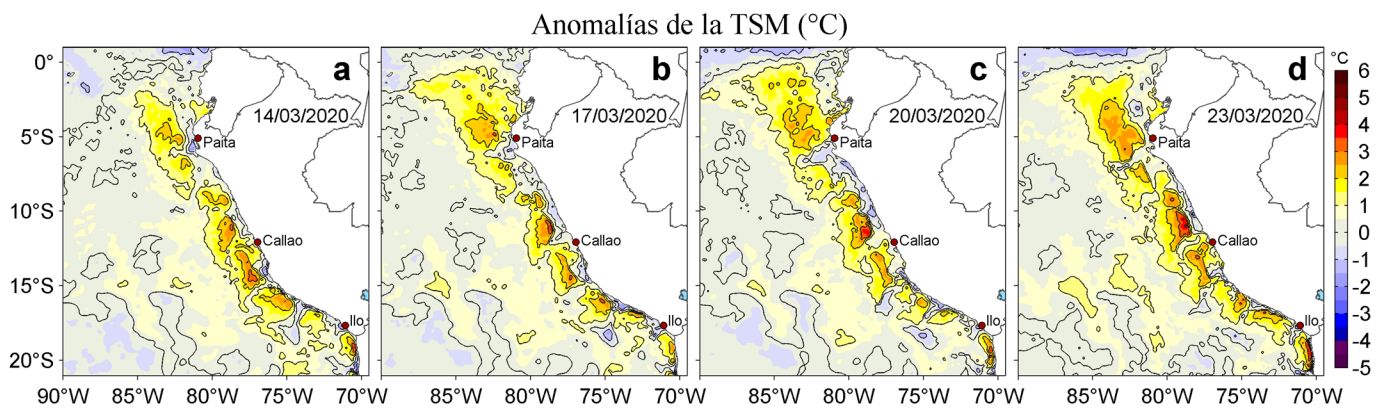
Anomalías de la TSM (°C)

0°
5°S
10°S
15°S
20°S

a
14/03/2020
Paita
Callao
Ilo

b
17/03/2020
Paita
Callao
Ilo

c
20/03/2020
Paita
Callao
Ilo

d
23/03/2020
Paita
Callao
Ilo

90°W 85°W 80°W 75°W 70°W
85°W 80°W 75°W 70°W
85°W 80°W 75°W 70°W
85°W 80°W 75°W 70°W

°C
6
5
4
3
2
1
0
-1
-2
-3
-4
-5